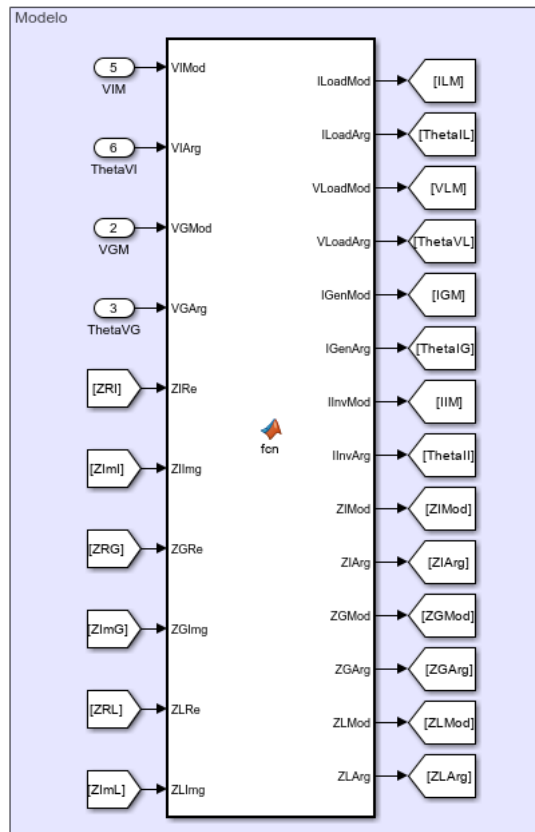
Modelo

5
VIM

6
ThetaVI

2
VGM

3
ThetaVG

[ZRI]

[ZImI]

[ZRG]

[ZImG]

[ZRL]

[ZImL]

VIMod
VIArg
VGMod
VGArg
ZIRe
ZIImg
ZGRe
ZGImg
ZLRe
ZLImg

fcn

ILoadMod
ILoadArg
VLoadMod
VLoadArg
IGenMod
IGenArg
IInvMod
IInvArg
ZIMod
ZIArg
ZGMod
ZGArg
ZLMod
ZLArg

[ILM]
[ThetaIL]
[VLM]
[ThetaVL]
[IGM]
[ThetaIG]
[IIM]
[ThetaII]
[ZIMod]
[ZIArg]
[ZGMod]
[ZGArg]
[ZLMod]
[ZLArg]